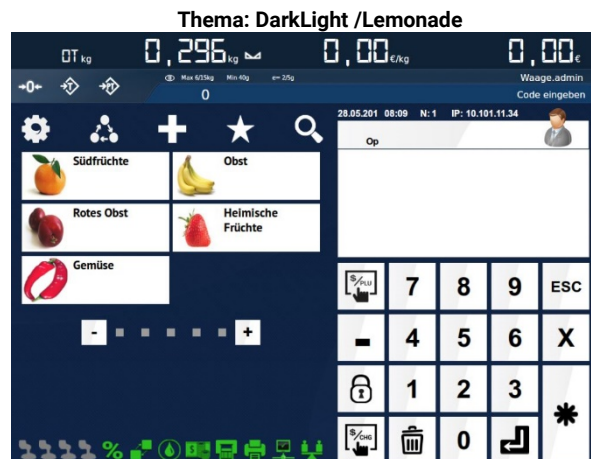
Thema: DarkLight /Lemonade

0T kg 0,296 kg 0,00 €/kg 0,00 €

→0← Max 6/15kg Min 40g e= 2/5g 0 Waage.admin Code eingeben

28.05.201 08:09 N: 1 IP: 10.101.11.34

Op

Südfrüchte

Obst

Rotes Obst

Heimische Früchte

Gemüse

-

+

$/PLU

7

8

9

ESC

4

5

6

X

1

2

3

$/CHG

0

%